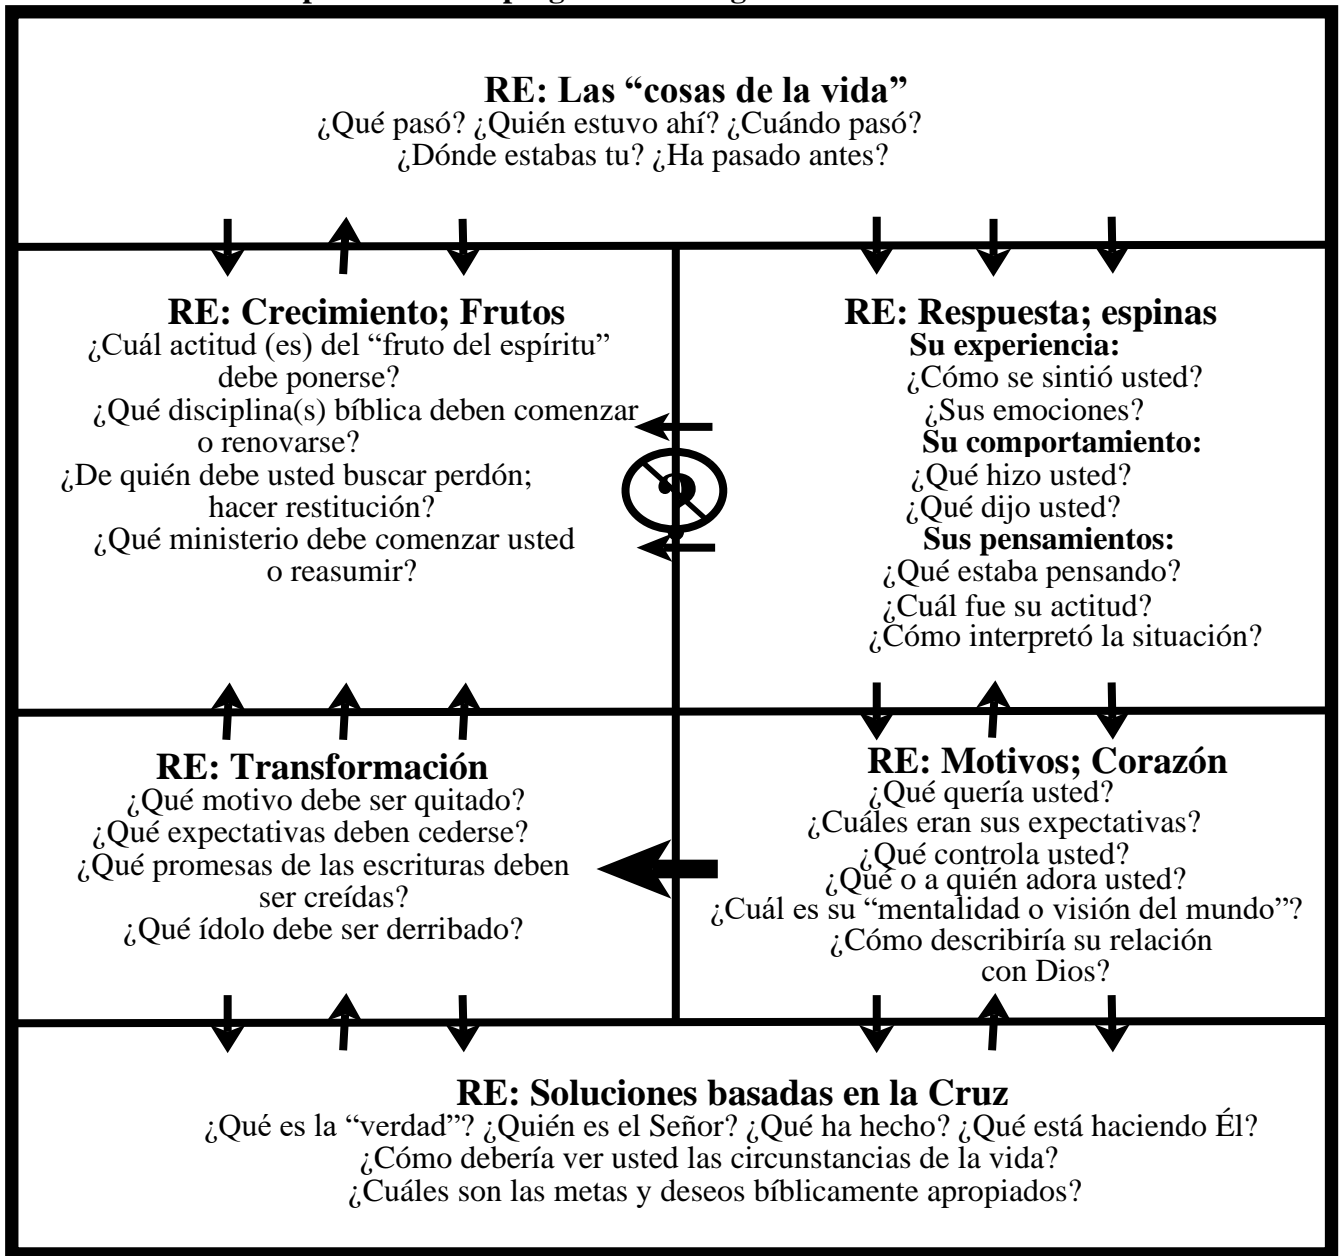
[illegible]

RE: Las "cosas de la vida"
¿Qué pasó? ¿Quién estuvo ahí? ¿Cuándo pasó?
¿Dónde estabas tu? ¿Ha pasado antes?

RE: Crecimiento; Frutos
¿Cuál actitud (es) del "fruto del espíritu" debe ponerse?
¿Qué disciplina(s) bíblica deben comenzar o renovarse?
¿De quién debe usted buscar perdón; hacer restitución?
¿Qué ministerio debe comenzar usted o reasumir?

RE: Respuesta; espinas
Su experiencia:
¿Cómo se sintió usted?
¿Sus emociones?
Su comportamiento:
¿Qué hizo usted?
¿Qué dijo usted?
Sus pensamientos:
¿Qué estaba pensando?
¿Cuál fue su actitud?
¿Cómo interpretó la situación?

RE: Transformación
¿Qué motivo debe ser quitado?
¿Qué expectativas deben cederse?
¿Qué promesas de las escrituras deben ser creídas?
¿Qué ídolo debe ser derribado?

RE: Motivos; Corazón
¿Qué quería usted?
¿Cuáles eran sus expectativas?
¿Qué controla usted?
¿Qué o a quién adora usted?
¿Cuál es su "mentalidad o visión del mundo"?
¿Cómo describiría su relación con Dios?

RE: Soluciones basadas en la Cruz
¿Qué es la "verdad"? ¿Quién es el Señor? ¿Qué ha hecho? ¿Qué está haciendo Él?
¿Cómo debería ver usted las circunstancias de la vida?
¿Cuáles son las metas y deseos bíblicamente apropiados?